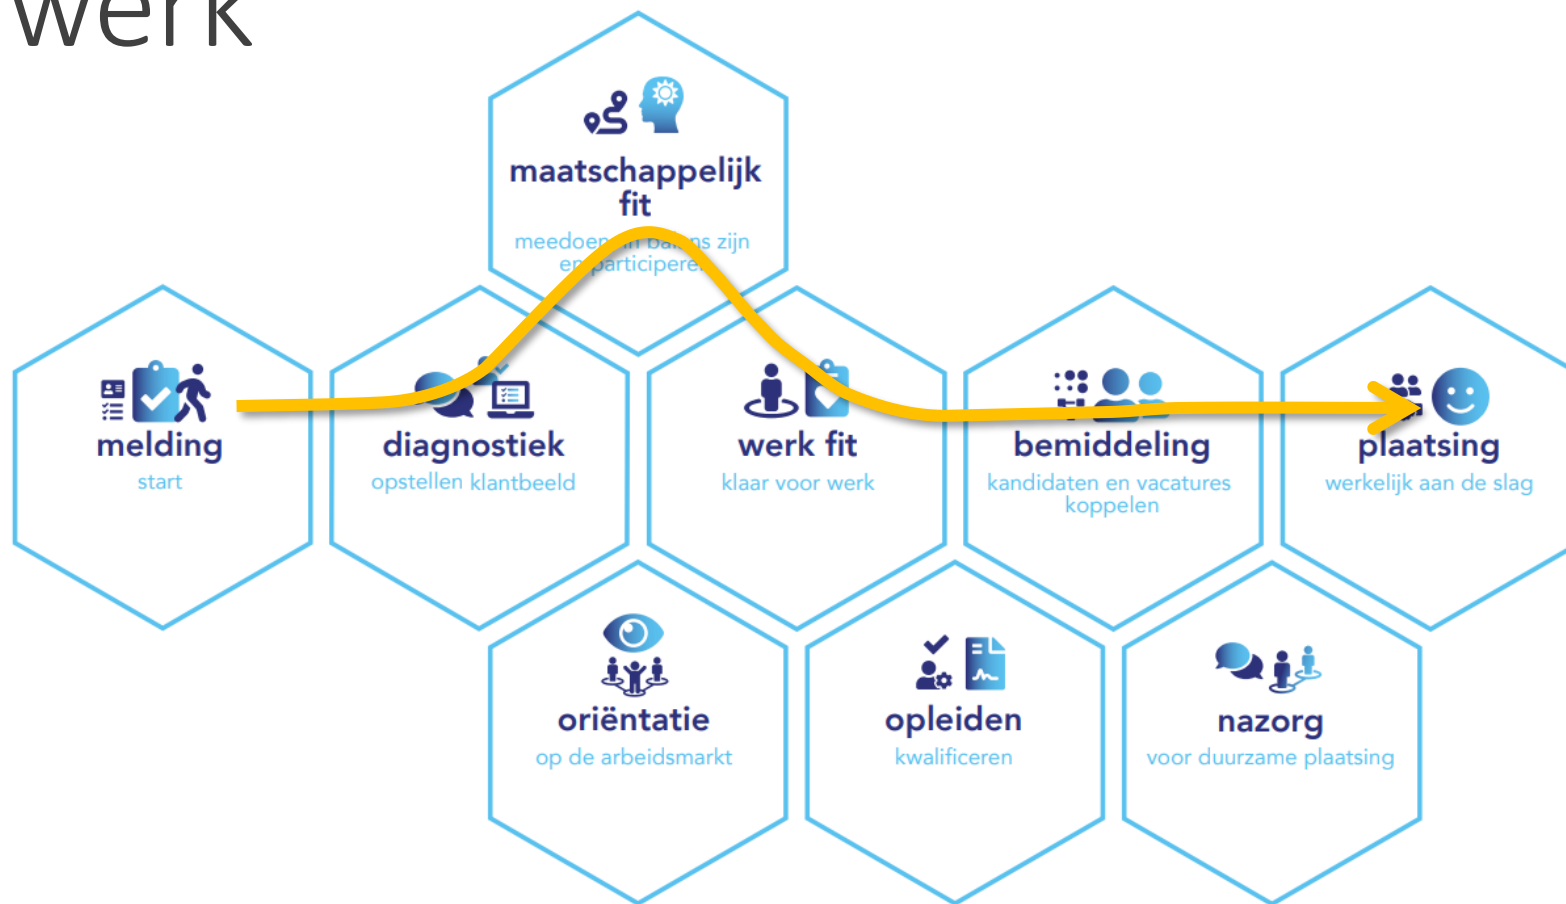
werk

maatschappelijk fit
meedoen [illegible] zijn en participeren

melding
start

diagnostiek
opstellen klantbeeld

werk fit
klaar voor werk

bemiddeling
kandidaten en vacatures koppelen

plaatsing
werkelijk aan de slag

oriëntatie
op de arbeidsmarkt

opleiden
kwalificeren

nazorg
voor duurzame plaatsing